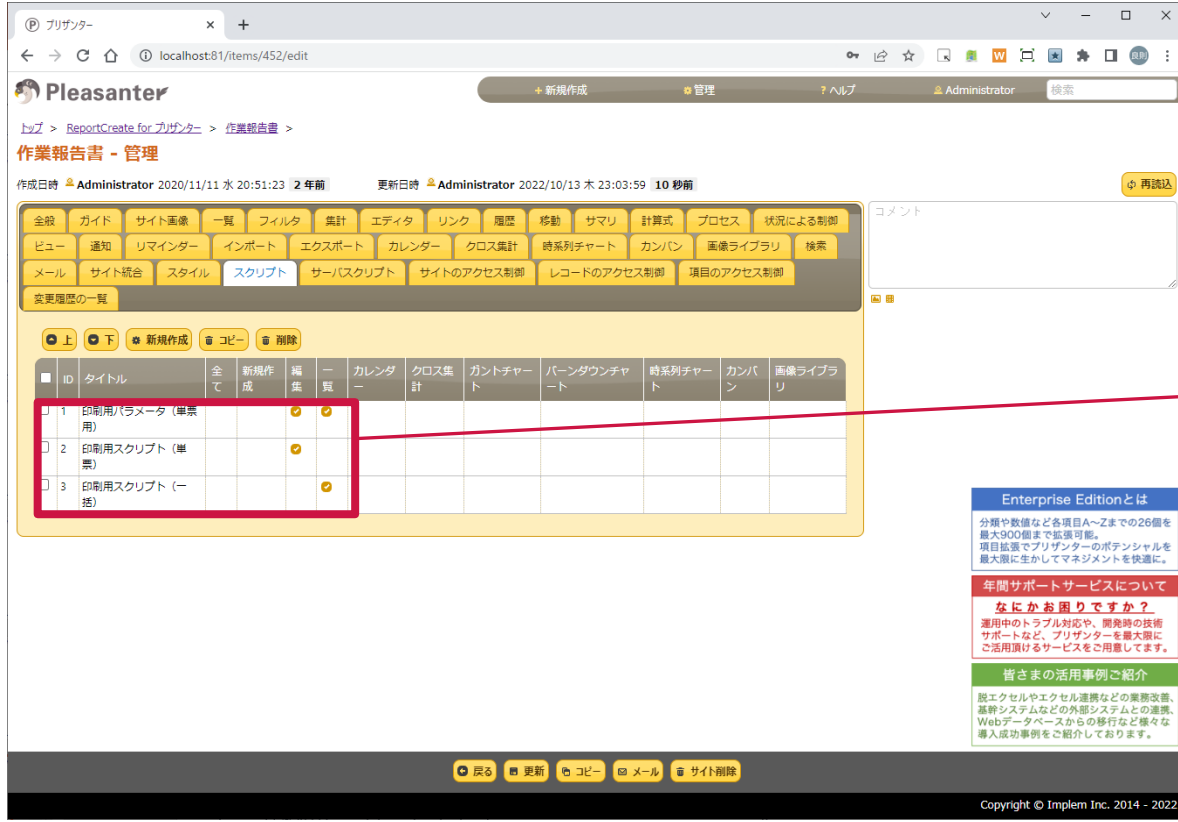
プリザンター

localhost:81/items/452/edit

Pleasanter

新規作成 管理 ヘルプ Administrator 検索

トップ > ReportCreate for プリザンター > 作業報告書 >

作業報告書 - 管理

作成日時 Administrator 2020/11/11 水 20:51:23 2 年前 更新日時 Administrator 2022/10/13 木 23:03:59 10 秒前

再読込

全般 ガイド サイト画像 一覧 フィルタ 集計 エディタ リンク 履歴 移動 サマリ 計算式 プロセス 状況による制御 ビュー 通知 リマインダー インポート エクスポート カレンダー クロス集計 時系列チャート カンバン 画像ライブラリ 検索 メール サイト統合 スタイル スクリプト サーバスクリプト サイトのアクセス制御 レコードのアクセス制御 項目のアクセス制御 変更履歴の一覧

コメント

上 下 新規作成 コピー 削除

| | ID | タイトル | 全て | 新規作成 | 編集 | 一覧 | カレンダー | クロス集計 | ガントチャート | バーンダウンチャート | 時系列チャート | カンバン | 画像ライブラリ |
|---|---|---|---|---|---|---|---|---|---|---|---|---|---|
| | 1 | 印刷用パラメータ（単票用） | | | ✔ | ✔ | | | | | | | |
| | 2 | 印刷用スクリプト（単票） | | | ✔ | | | | | | | | |
| | 3 | 印刷用スクリプト（一括） | | | | ✔ | | | | | | | |

Enterprise Editionとは
分類や数値など各項目A～Zまでの26個を最大900個まで拡張可能。項目拡張でプリザンターのポテンシャルを最大限に生かしてマネジメントを快適に。

年間サポートサービスについて
なにかお困りですか？
運用中のトラブル対応や、開発時の技術サポートなど、プリザンターを最大限にご活用頂けるサービスをご用意してます。

皆さまの活用事例ご紹介
脱エクセルやエクセル連携などの業務改善、基幹システムなどの外部システムとの連携、Webデータベースからの移行など様々な導入成功事例をご紹介しております。

戻る 更新 コピー メール サイト削除

Copyright © Implem Inc. 2014 - 2022